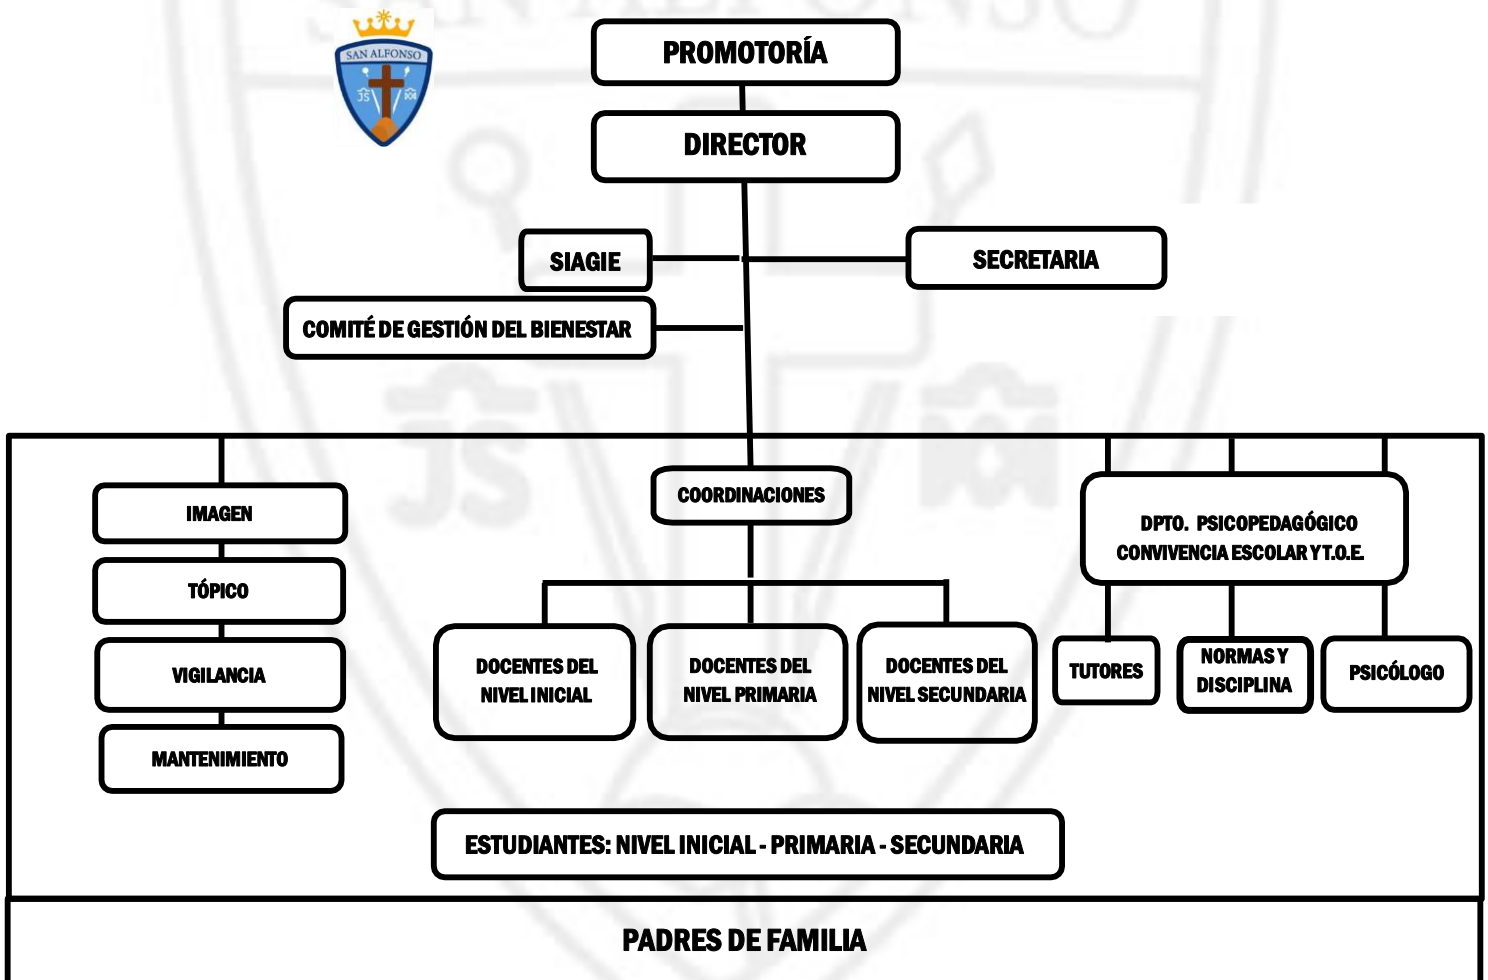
SAN ALFONSO

PROMOTORÍA

DIRECTOR

SIAGIE

SECRETARIA

COMITÉ DE GESTIÓN DEL BIENESTAR

IMAGEN

TÓPICO

VIGILANCIA

MANTENIMIENTO

COORDINACIONES

DOCENTES DEL NIVEL INICIAL

DOCENTES DEL NIVEL PRIMARIA

DOCENTES DEL NIVEL SECUNDARIA

DPTO. PSICOPEDAGÓGICO CONVIVENCIA ESCOLAR Y T.O.E.

TUTORES

NORMAS Y DISCIPLINA

PSICÓLOGO

ESTUDIANTES: NIVEL INICIAL - PRIMARIA - SECUNDARIA

PADRES DE FAMILIA